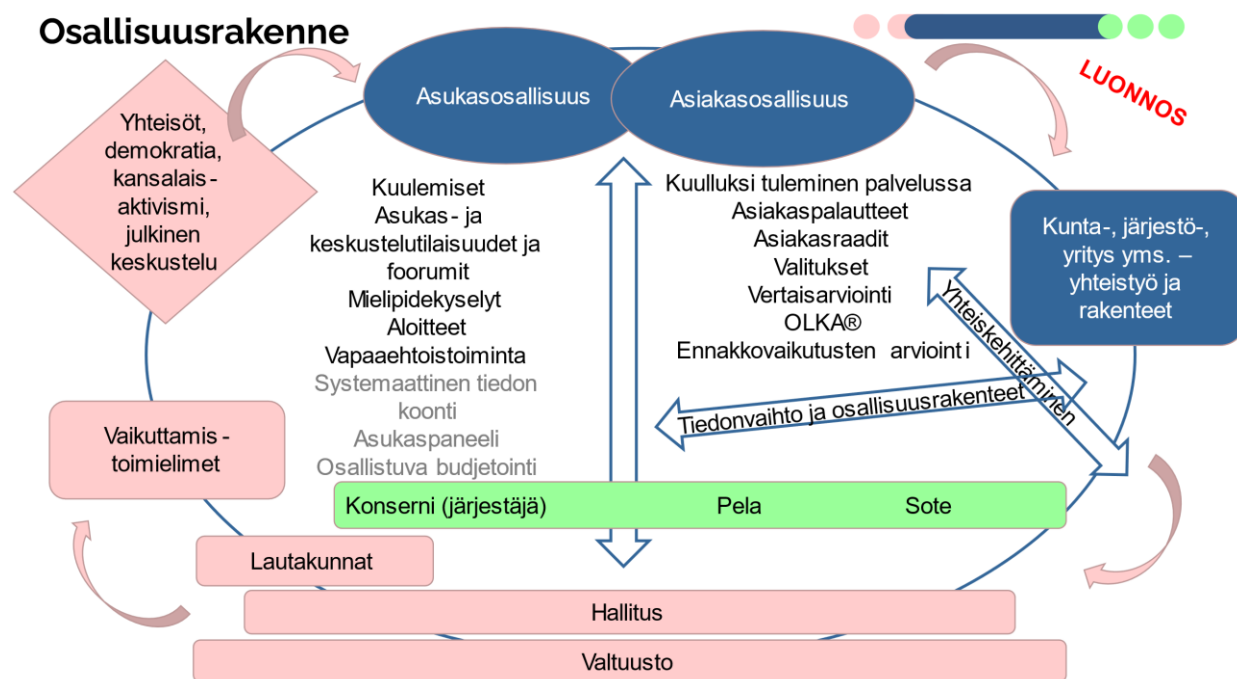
Osallisuusrakenne

LUONNOS

Yhteisöt, demokratia, kansalais-aktivismi, julkinen keskustelu

Asukasosallisuus

Asiakasosallisuus

Kunta-, järjestö-, yritys yms. – yhteistyö ja rakenteet

Kuulemiset
Asukas- ja keskustelutilaisuudet ja foorumit
Mielipidekyselyt
Aloitteet
Vapaaehtoistoiminta
Systemaattinen tiedon koonti
Asukaspaneeli
Osallistuva budjetointi

Kuulluksi tuleminen palvelussa
Asiakaspalautteet
Asiakasraadit
Valitukset
Vertaisarviointi
OLKA®
Ennakkovaikutusten arviointi

Yhteiskehittäminen

Tiedonvaihto ja osallisuusrakenteet

Vaikuttamis-toimielimet

Konserni (järjestäjä) Pela Sote

Lautakunnat

Hallitus

Valtuusto